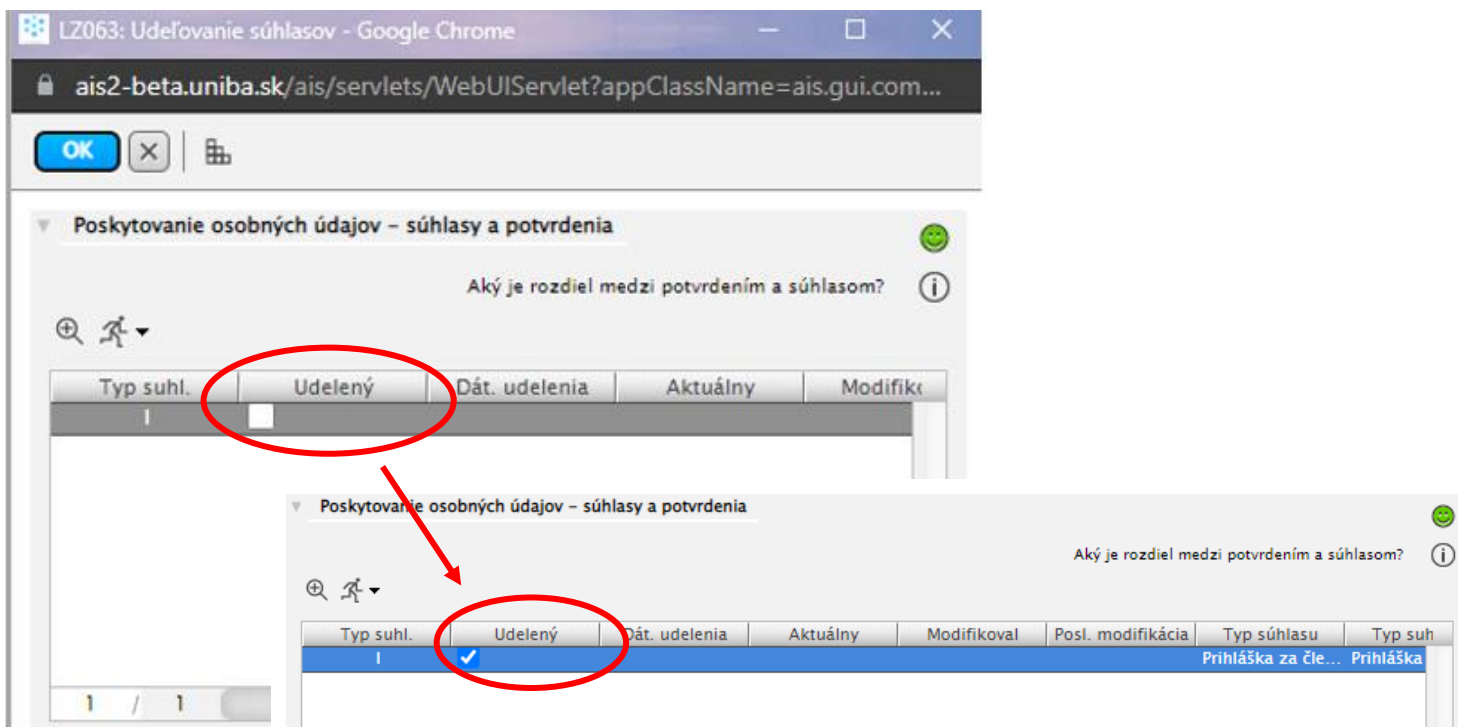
LZ063: Udeľovanie súhlasov - Google Chrome

ais2-beta.uniba.sk/ais/servlets/WebUIServlet?appClassName=ais.gui.com...

OK

Poskytovanie osobných údajov – súhlasy a potvrdenia

Aký je rozdiel medzi potvrdením a súhlasom?

| Typ suhl. | Udelený | Dát. udelenia | Aktuálny | Modifiko |
|---|---|---|---|---|
| I | | | | |

1 / 1

Poskytovanie osobných údajov – súhlasy a potvrdenia

Aký je rozdiel medzi potvrdením a súhlasom?

| Typ suhl. | Udelený | Dát. udelenia | Aktuálny | Modifikoval | Posl. modifikácia | Typ súhlasu | Typ suh |
|---|---|---|---|---|---|---|---|
| I | ✓ | | | | | Prihláška za čle... | Prihláška |